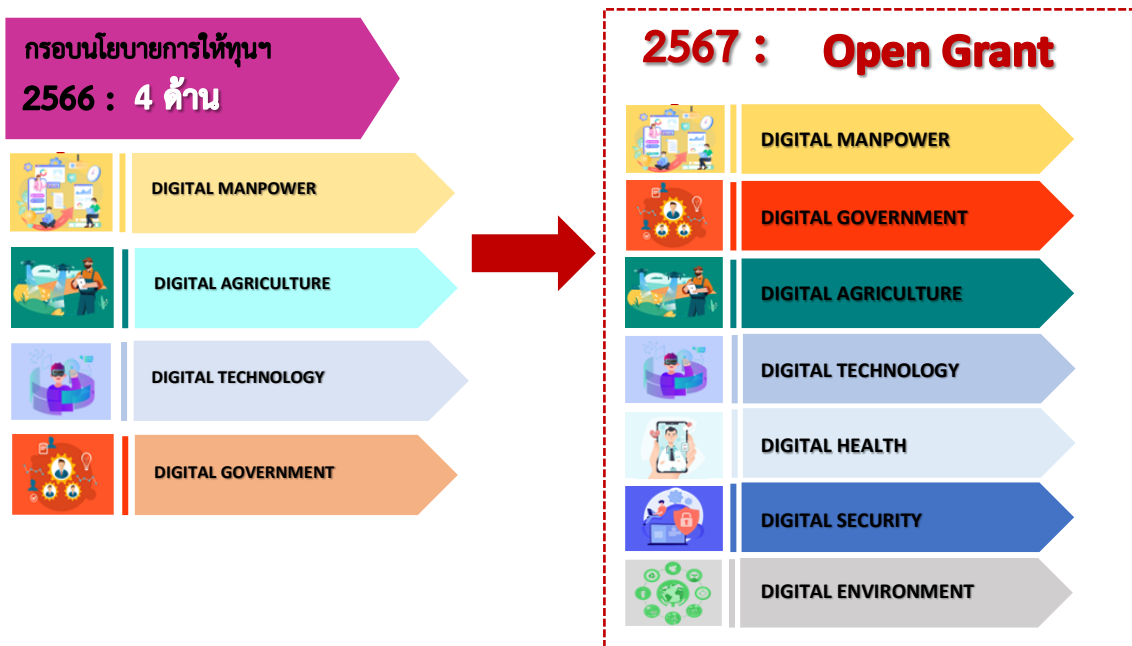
กรอบนโยบายการให้ทุนฯ
2566 : 4 ด้าน

DIGITAL MANPOWER

DIGITAL AGRICULTURE

DIGITAL TECHNOLOGY

DIGITAL GOVERNMENT

2567 : Open Grant

DIGITAL MANPOWER

DIGITAL GOVERNMENT

DIGITAL AGRICULTURE

DIGITAL TECHNOLOGY

DIGITAL HEALTH

DIGITAL SECURITY

DIGITAL ENVIRONMENT